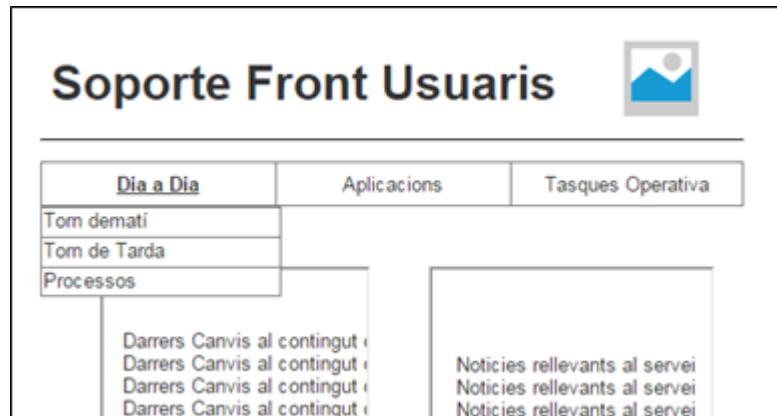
Soporte Front Usuaris

| Dia a Dia | Aplicacions | Tasques Operativa |
|---|---|---|

Torn dematí
Torn de Tarda
Processos

Darrers Canvis al contingut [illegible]
Darrers Canvis al contingut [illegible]
Darrers Canvis al contingut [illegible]
Darrers Canvis al contingut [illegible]

Noticies rellevants al servei
Noticies rellevants al servei
Noticies rellevants al servei